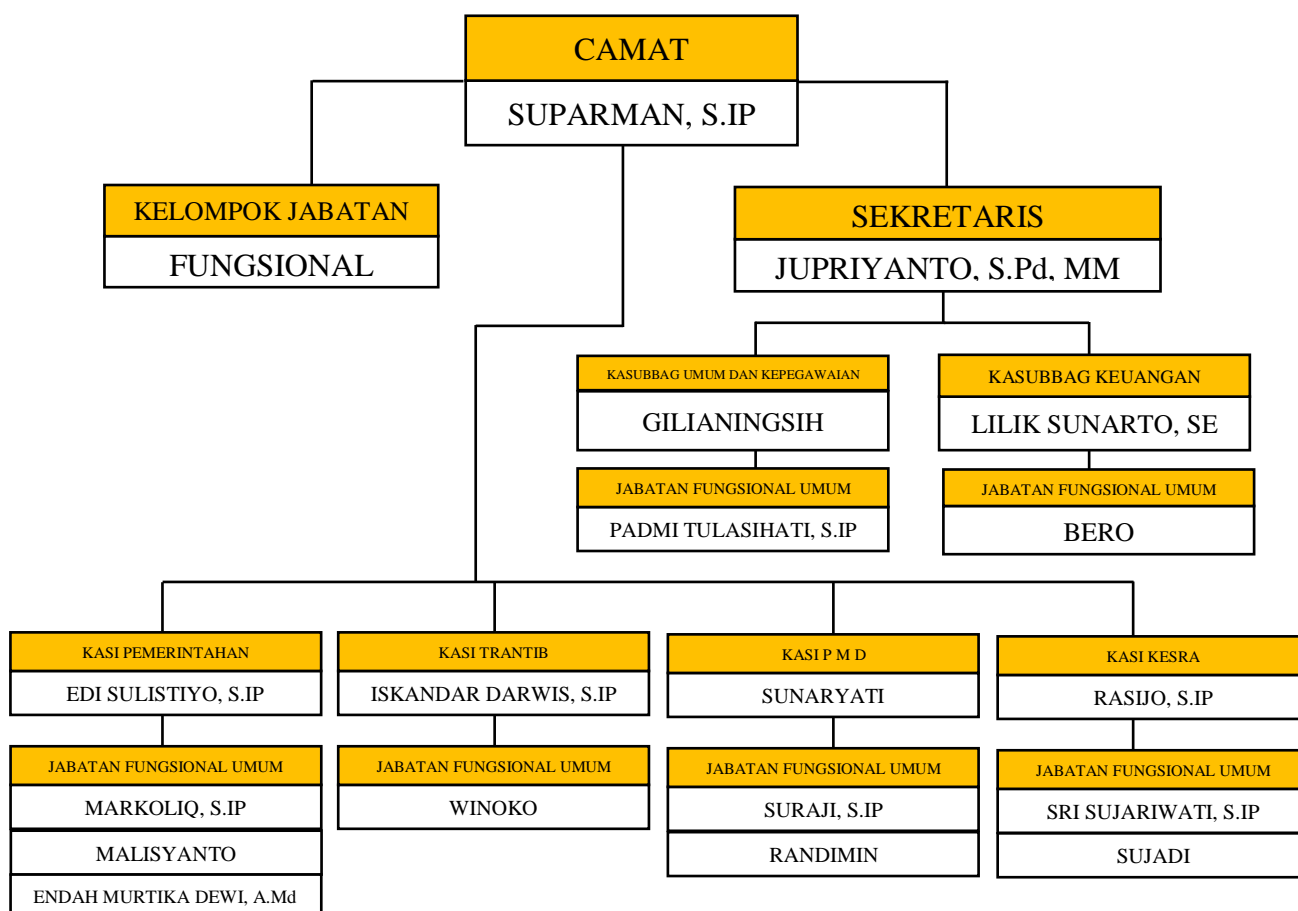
CAMAT
SUPARMAN, S.IP

KELOMPOK JABATAN
FUNGSIONAL

SEKRETARIS
JUPRIYANTO, S.Pd, MM

KASUBBAG UMUM DAN KEPEGAWAIAN
GILIANINGSIH

JABATAN FUNGSIONAL UMUM
PADMI TULASIHATI, S.IP

KASUBBAG KEUANGAN
LILIK SUNARTO, SE

JABATAN FUNGSIONAL UMUM
BERO

KASI PEMERINTAHAN
EDI SULISTIYO, S.IP

JABATAN FUNGSIONAL UMUM
MARKOLIQ, S.IP
MALISYANTO
ENDAH MURTIKA DEWI, A.Md

KASI TRANTIB
ISKANDAR DARWIS, S.IP

JABATAN FUNGSIONAL UMUM
WINOKO

KASI P M D
SUNARYATI

JABATAN FUNGSIONAL UMUM
SURAJI, S.IP
RANDIMIN

KASI KESRA
RASIJO, S.IP

JABATAN FUNGSIONAL UMUM
SRI SUJARIWATI, S.IP
SUJADI